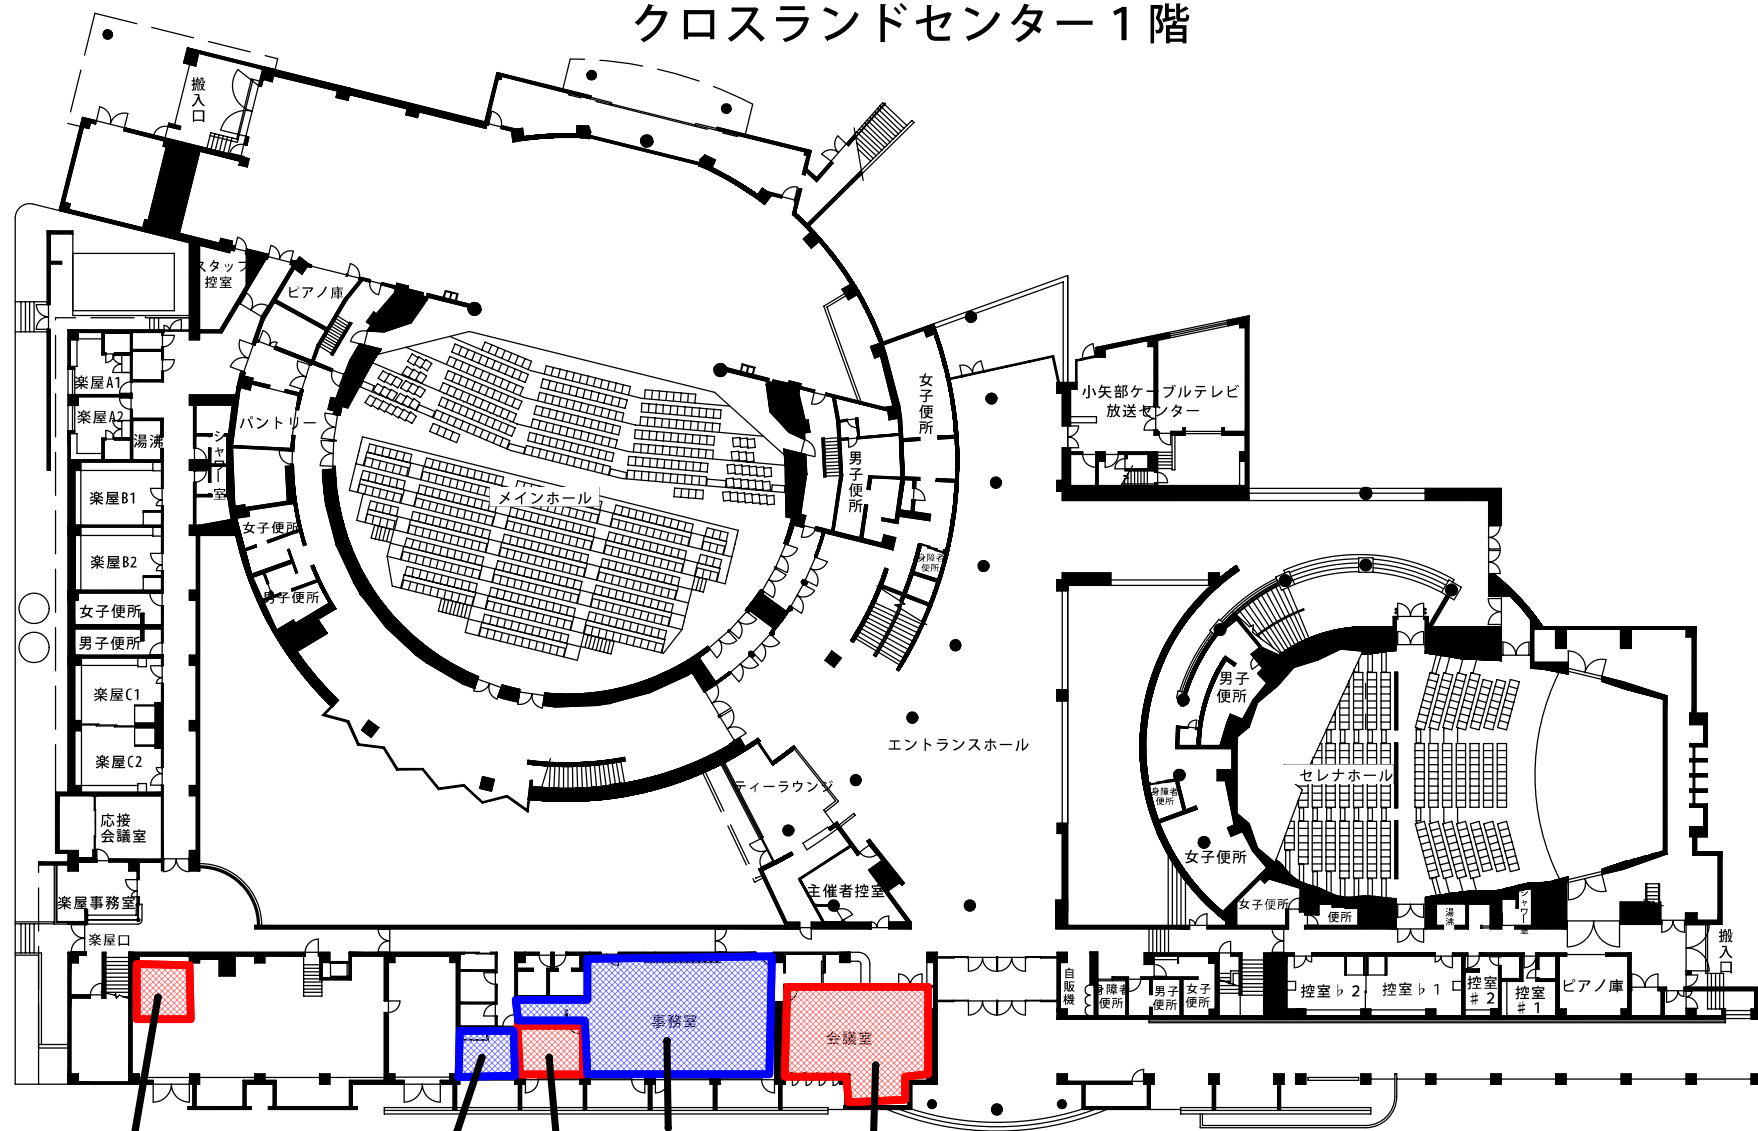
クロスランドセンター１階

搬入口

スタッフ控室

ピアノ庫

楽屋A1

楽屋A2

湯沸

パントリー

シャワー室

楽屋B1

楽屋B2

女子便所

男子便所

女子便所

男子便所

楽屋C1

楽屋C2

応接会議室

楽屋事務室

楽屋口

メインホール

女子便所

男子便所

身障者便所

小矢部ケーブルテレビ放送センター

エントランスホール

ティーラウンジ

主催者控室

男子便所

身障者便所

女子便所

セレナホール

女子便所

便所

湯沸

シャワー室

搬入口

自販機

身障者便所

男子便所

女子便所

控室♭2

控室♭1

控室＃2

控室＃1

ピアノ庫

事務室

会議室